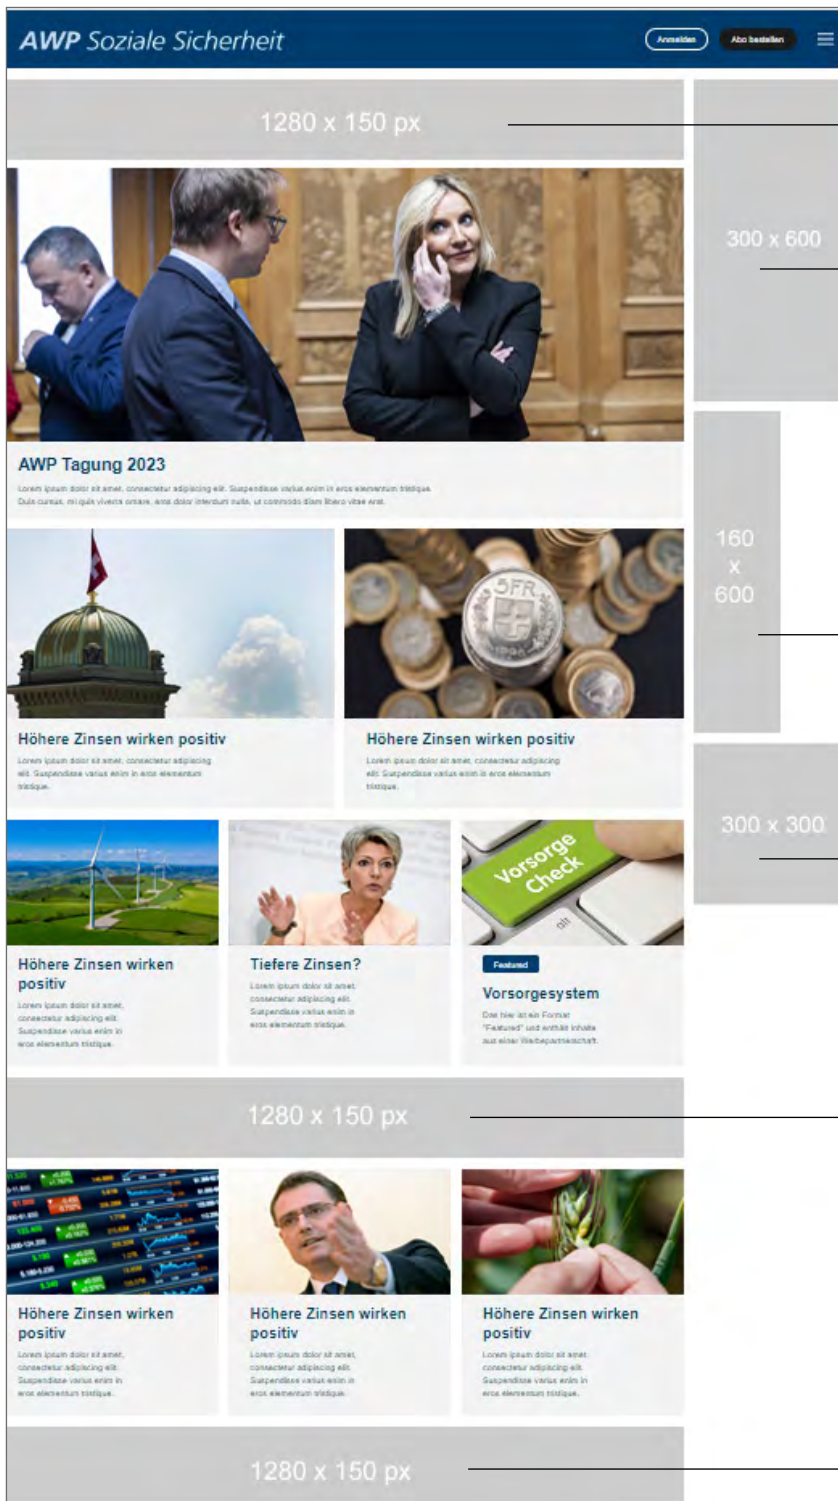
AWP Soziale Sicherheit

Anmelden

Abo bestellen

1280 x 150 px

300 x 600

AWP Tagung 2023

Lorem ipsum dolor sit amet, consectetur adipiscing elit. Suspendisse varius enim in eros elementum tristique. Duis cursus, mi quis viverra ornare, eros dolor interdum nulla, ut commodo diam libero vitae erat.

160 x 600

Höhere Zinsen wirken positiv

Lorem ipsum dolor sit amet, consectetur adipiscing elit. Suspendisse varius enim in eros elementum tristique.

Höhere Zinsen wirken positiv

Lorem ipsum dolor sit amet, consectetur adipiscing elit. Suspendisse varius enim in eros elementum tristique.

300 x 300

Höhere Zinsen wirken positiv

Lorem ipsum dolor sit amet, consectetur adipiscing elit. Suspendisse varius enim in eros elementum tristique.

Tiefere Zinsen?

Lorem ipsum dolor sit amet, consectetur adipiscing elit. Suspendisse varius enim in eros elementum tristique.

Vorsorge Check

Featured

Vorsorgesystem

Dies hier ist ein Format "Featured" und enthält Inhalte aus einer Werbepartnerschaft.

1280 x 150 px

Höhere Zinsen wirken positiv

Lorem ipsum dolor sit amet, consectetur adipiscing elit. Suspendisse varius enim in eros elementum tristique.

Höhere Zinsen wirken positiv

Lorem ipsum dolor sit amet, consectetur adipiscing elit. Suspendisse varius enim in eros elementum tristique.

Höhere Zinsen wirken positiv

Lorem ipsum dolor sit amet, consectetur adipiscing elit. Suspendisse varius enim in eros elementum tristique.

1280 x 150 px